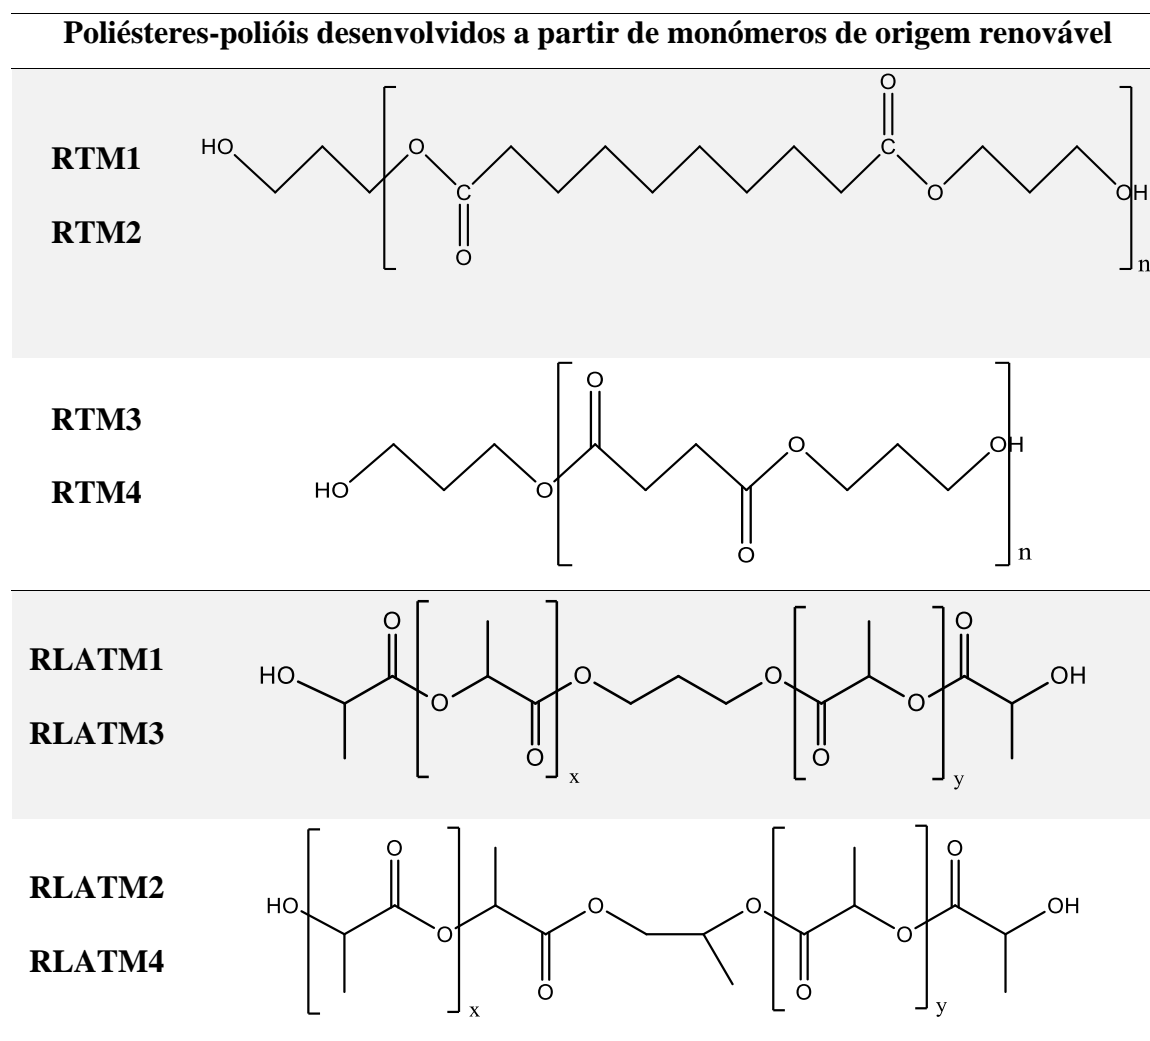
| Poliésteres-polióis desenvolvidos a partir de monómeros de origem renovável | |
|---|---|
| RTM1 RTM2 | HO O C O C O O O OH n |
| RTM3 RTM4 | HO O O O O O OH n |
| RLATM1 RLATM3 | HO O O O x O O O O y O OH |
| RLATM2 RLATM4 | HO O O x O O O O O O y O OH |